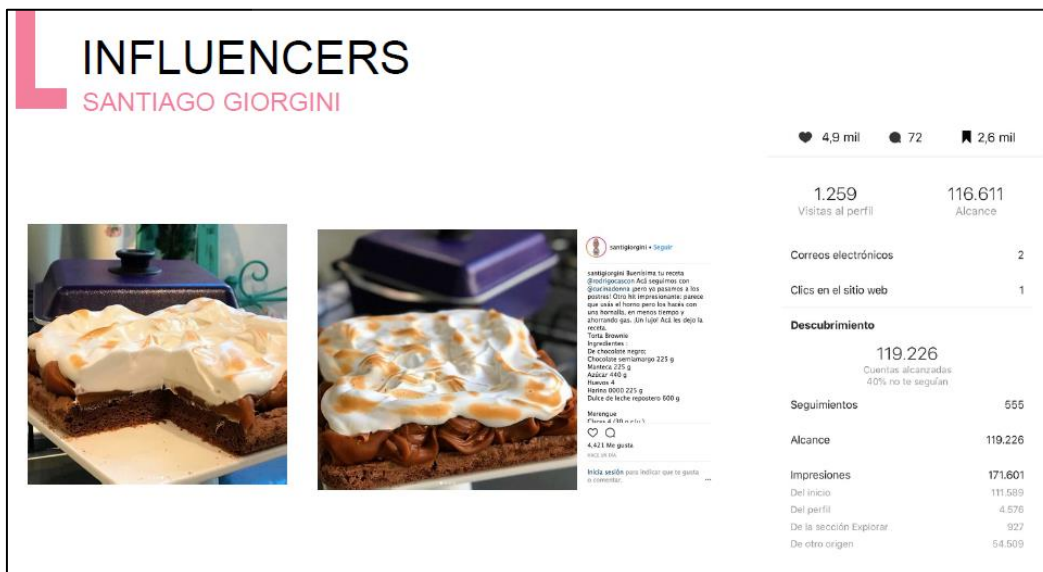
INFLUENCERS
SANTIAGO GIORGINI

santigiorgini • Seguir

santigiorgini Buenísima tu receta @rodrigocascon Acá seguimos con @cucinadonna ¡pero yo pasamos a los postres! Otro hit impresionante; parece que usás el horno pero lo hacés con una hornalla, en menos tiempo y ahorrando gas. ¡Un lujo! Acá les dejo la receta.
Torta Brownie
Ingredientes :
De chocolate negro:
Chocolate semiamargo 225 g
Manteca 225 g
Azúcar 440 g
Huevos 4
Harina 0000 225 g
Dulce de leche repostero 600 g

Merengue
Claras 4 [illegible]

4.421 Me gusta
HACE UN DÍA

Inicia sesión para indicar que te gusta o comentar.

4,9 mil 72 2,6 mil

1.259
Visitas al perfil

116.611
Alcance

Correos electrónicos 2

Clics en el sitio web 1

Descubrimiento

119.226
Cuentas alcanzadas
40% no te seguían

Seguimientos 555

Alcance 119.226

Impresiones 171.601
Del inicio 111.589
Del perfil 4.576
De la sección Explorar 927
De otro origen 54.509